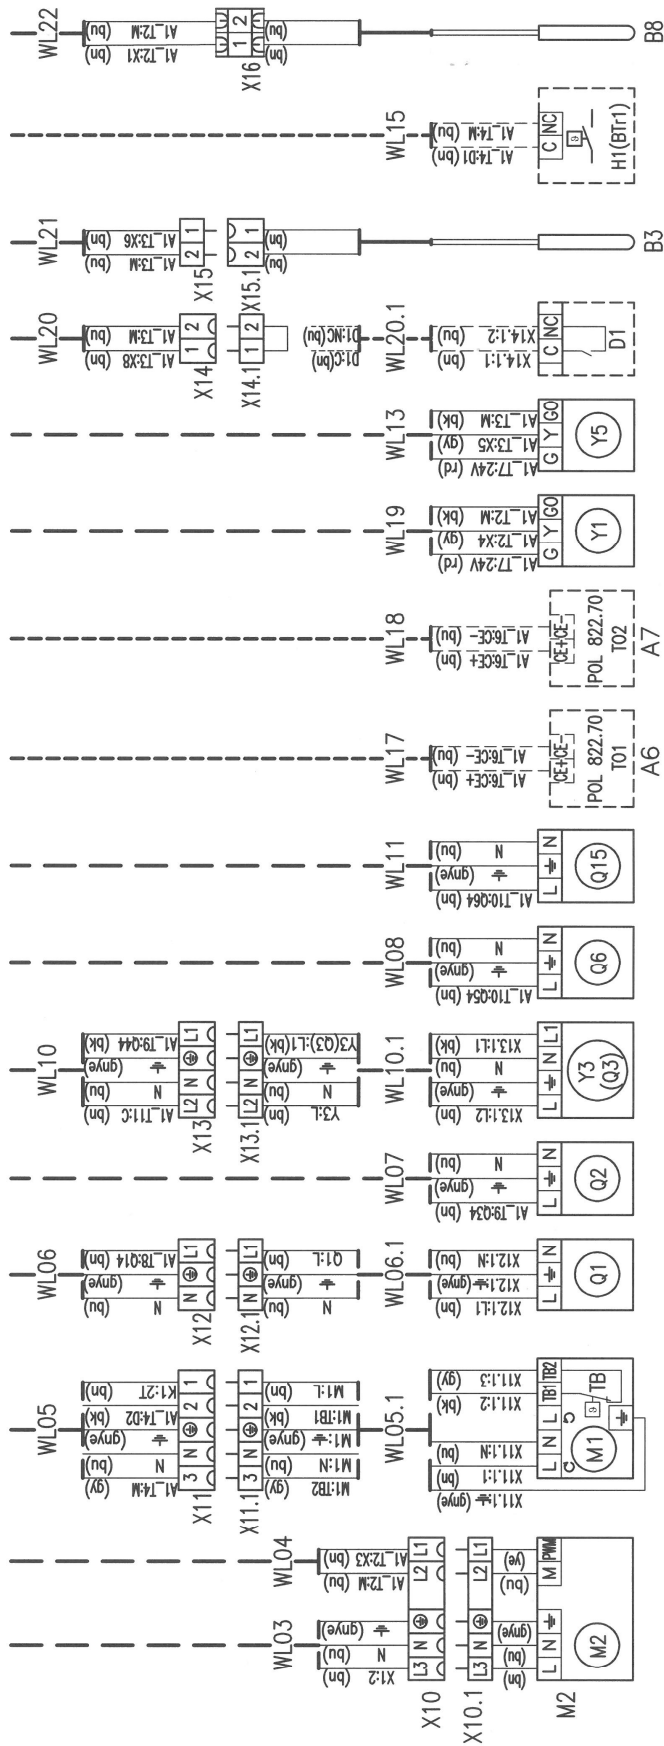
WL22
A1_T2:M (bu)
A1_T2:X1 (bn)
X16
(bu)
(bn)
B8

WL15
A1_T4:M (bu)
A1_T4:D1 (bn)
C NC
H1(BTr1)

WL21
A1_T3:X6 (bu)
A1_T3:M (bn)
X15
X15.1
(bu)
(bn)
B3

WL20
A1_T3:M (bu)
A1_T3:X8 (bn)
X14
X14.1
D1:NC(bu)
D1:C(bn)
WL20.1
X14.1:2 (bu)
X14.1:1 (bn)
C NC
D1

WL13
A1_T3:M (bk)
A1_T3:X5 (gy)
A1_T7:24V (rd)
G Y G0
Y5

WL19
A1_T2:M (bk)
A1_T2:X4 (gy)
A1_T7:24V (rd)
G Y G0
Y1

WL18
A1_T6:CE- (bu)
A1_T6:CE+ (bn)
CE+ CE-
POL 822.70
T02
A7

WL17
A1_T6:CE- (bu)
A1_T6:CE+ (bn)
CE+ CE-
POL 822.70
T01
A6

WL11
N (bu)
(gnye)
A1_T10:Q64 (bn)
L N
Q15

WL08
N (bu)
(gnye)
A1_T10:Q54 (bn)
L N
Q6

WL10
A1_T9:Q44 (bk)
(gnye)
N (bu)
A1_T11:C (bn)
X13
L2 N L1
X13.1
Y3(Q3):L1(bk)
(gnye)
(bu)
Y3:L (bn)
WL10.1
X13.1:L1 (bk)
N (bu)
(gnye)
X13.1:L2 (bn)
L N L1
Y3
(Q3)

WL07
N (bu)
(gnye)
A1_T9:Q34 (bn)
L N
Q2

WL06
A1_T8:Q14 (bn)
(gnye)
N (bu)
X12
L1 N
X12.1
Q1:L (bn)
(gnye)
N (bu)
WL06.1
X12.1:N (bu)
X12.1 (gnye)
X12.1:L1 (bn)
L N
Q1

WL05
K1:2T (bn)
A1_T4:Q2 (bk)
(gnye)
(bu)
A1_T4:M (gy)
X11
3 N 2 1
X11.1
M1:L (bn)
M1:TB1 (bk)
M1: (gnye)
M1:N (bu)
M1:TB2 (gy)
WL05.1
X11.1:3 (gy)
X11.1:2 (bk)
X11.1:N (bu)
X11.1:1 (bn)
X11.1: (gnye)
L N L TB1 TB2
M1
TB

WL04
A1_T2:X3 (bn)
A1_T2:M (bu)
L2 L1
(ye)
(bu)
M PWM

WL03
(gnye)
N (bu)
X1:2 (bn)
X10
L3 N
X10.1
(gnye)
(bu)
(bn)
L N
M2
M2